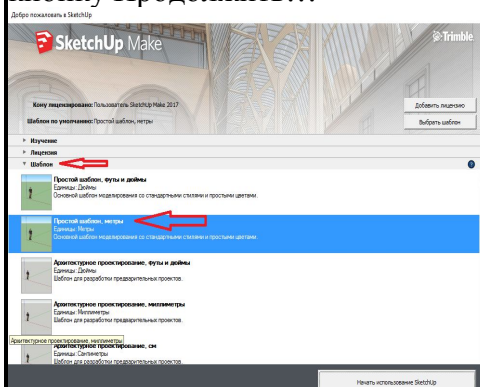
кнопку продолжить…

Добро пожаловать в SketchUp

SketchUp Make

Trimble

Кому лицензировано: Пользователь SketchUp Make 2017

Шаблон по умолчанию: Простой шаблон, метры

Добавить лицензию

Выбрать шаблон

Изучение

Лицензия

Шаблон

Простой шаблон, футы и дюймы
Единицы: Дюймы
Основной шаблон моделирования со стандартными стилями и простыми цветами.

Простой шаблон, метры
Единицы: Метры
Основной шаблон моделирования со стандартными стилями и простыми цветами.

Архитектурное проектирование, футы и дюймы
Единицы: Дюймы
Шаблон для разработки предварительных проектов.

Архитектурное проектирование, миллиметры
Единицы: Миллиметры
Шаблон для разработки предварительных проектов.

Архитектурное проектирование, миллиметры

Архитектурное проектирование, см
Единицы: Сантиметры
Шаблон для разработки предварительных проектов.

Начать использование SketchUp